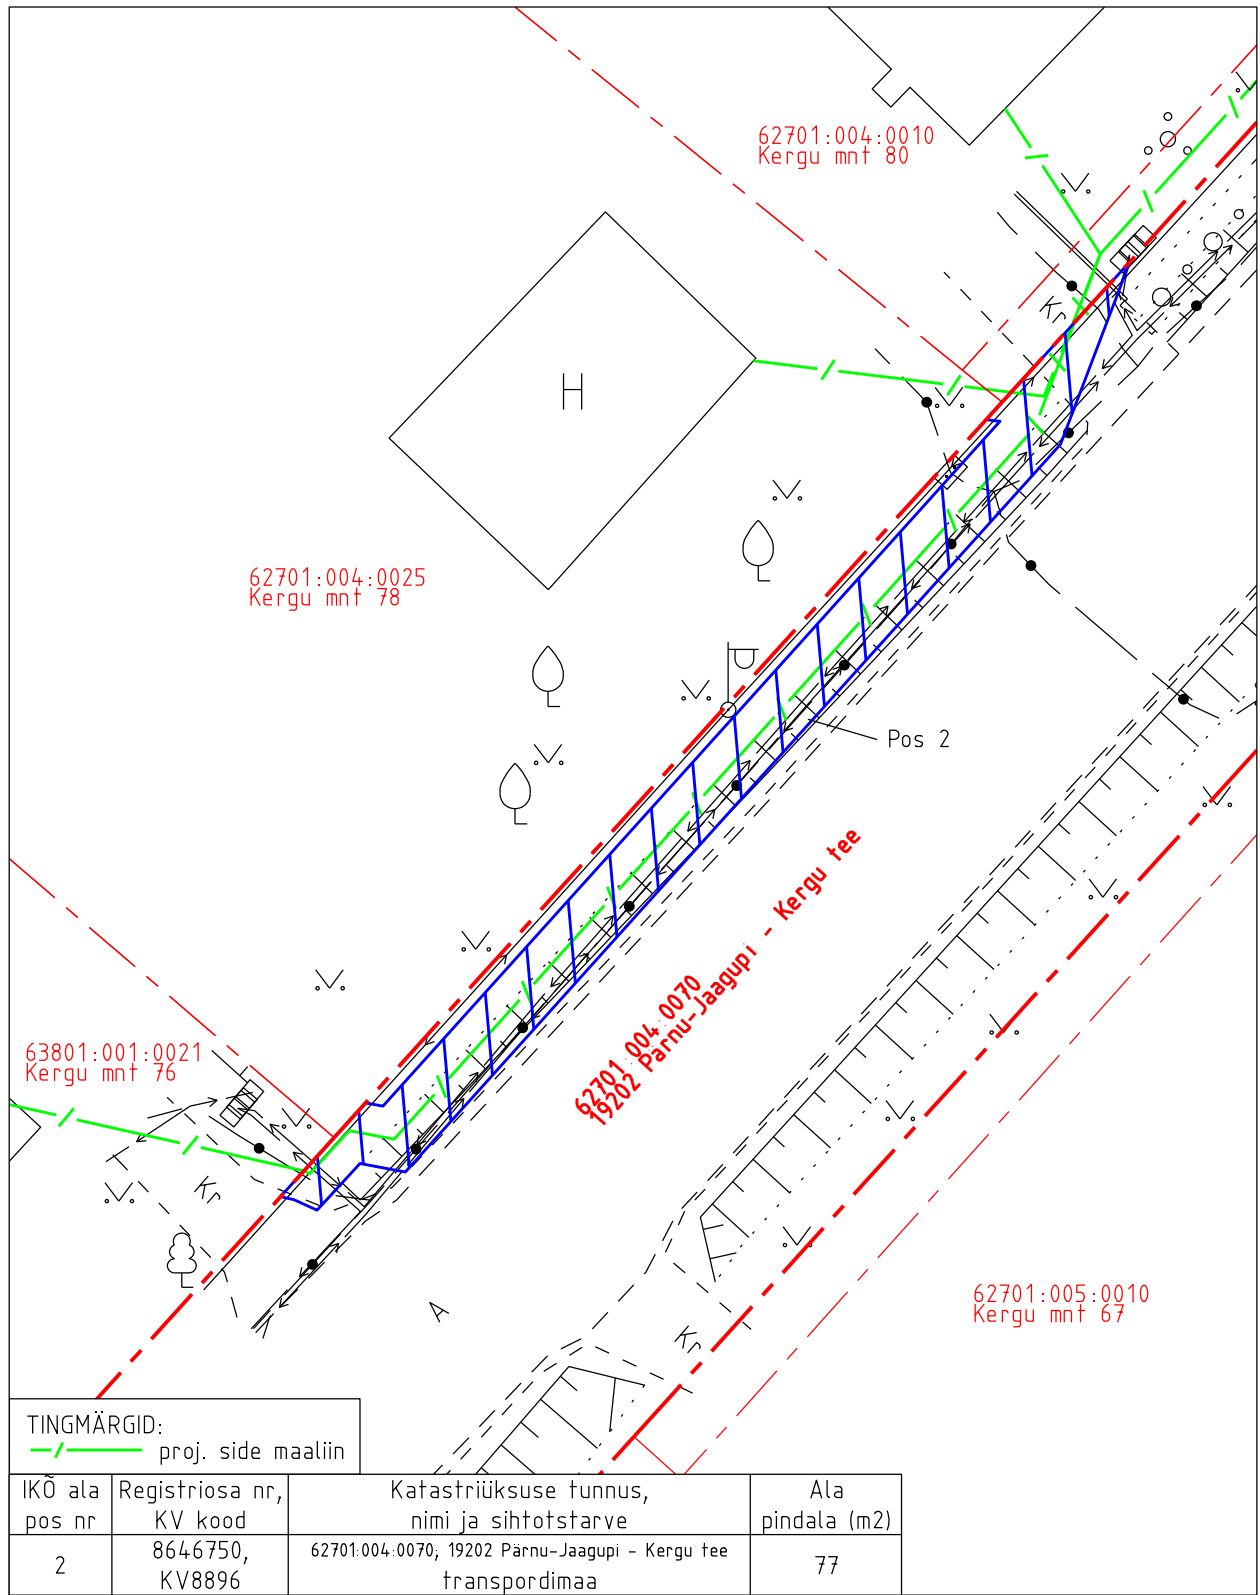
62701:004:0010
Kergu mnt 80

H

62701:004:0025
Kergu mnt 78

Kr

Pos 2

62701:004:0070
19202 Pärnu-Jaagupi - Kergu tee

63801:001:0021
Kergu mnt 76

Kr

A

Kr

62701:005:0010
Kergu mnt 67

TINGMÄRGID:
proj. side maaliin

| IKÕ ala pos nr | Registriosa nr, KV kood | Katastriüksuse tunnus, nimi ja sihtotstarve | Ala pindala (m2) |
|---|---|---|---|
| 2 | 8646750, KV8896 | 62701:004:0070; 19202 Pärnu-Jaagupi - Kergu tee transpordimaa | 77 |